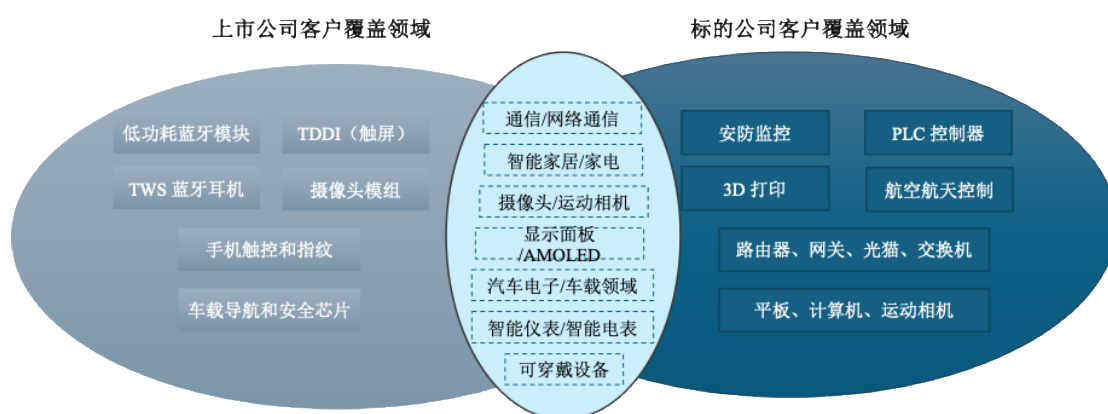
上市公司客户覆盖领域

低功耗蓝牙模块

TDDI（触屏）

TWS 蓝牙耳机

摄像头模组

手机触控和指纹

车载导航和安全芯片

通信/网络通信

智能家居/家电

摄像头/运动相机

显示面板/AMOLED

汽车电子/车载领域

智能仪表/智能电表

可穿戴设备

标的公司客户覆盖领域

安防监控

PLC 控制器

3D 打印

航空航天控制

路由器、网关、光猫、交换机

平板、计算机、运动相机